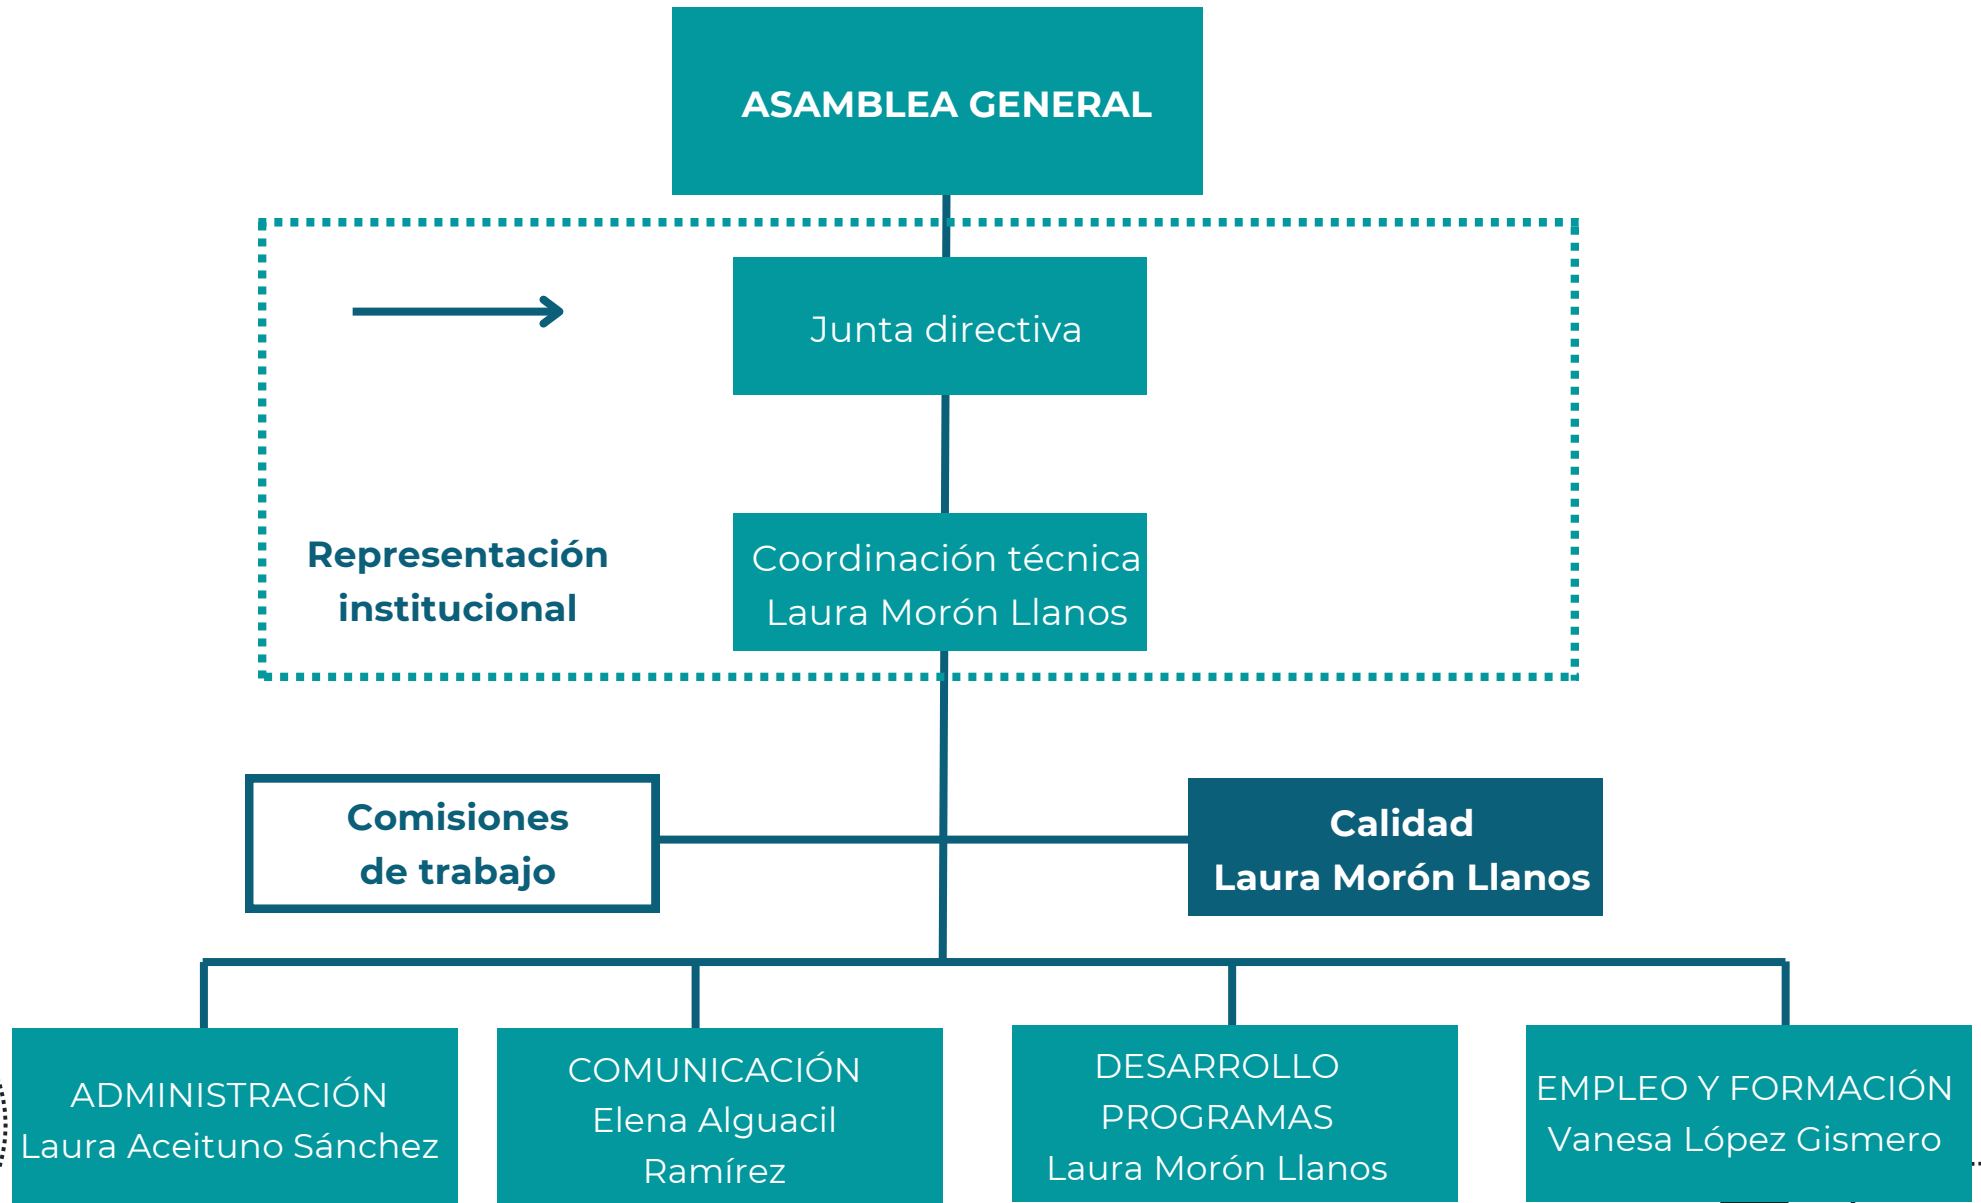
ASAMBLEA GENERAL

Junta directiva

Representación institucional

Coordinación técnica
Laura Morón Llanos

Comisiones de trabajo

Calidad
Laura Morón Llanos

ADMINISTRACIÓN
Laura Aceituno Sánchez

COMUNICACIÓN
Elena Alguacil Ramírez

DESARROLLO PROGRAMAS
Laura Morón Llanos

EMPLEO Y FORMACIÓN
Vanesa López Gismero